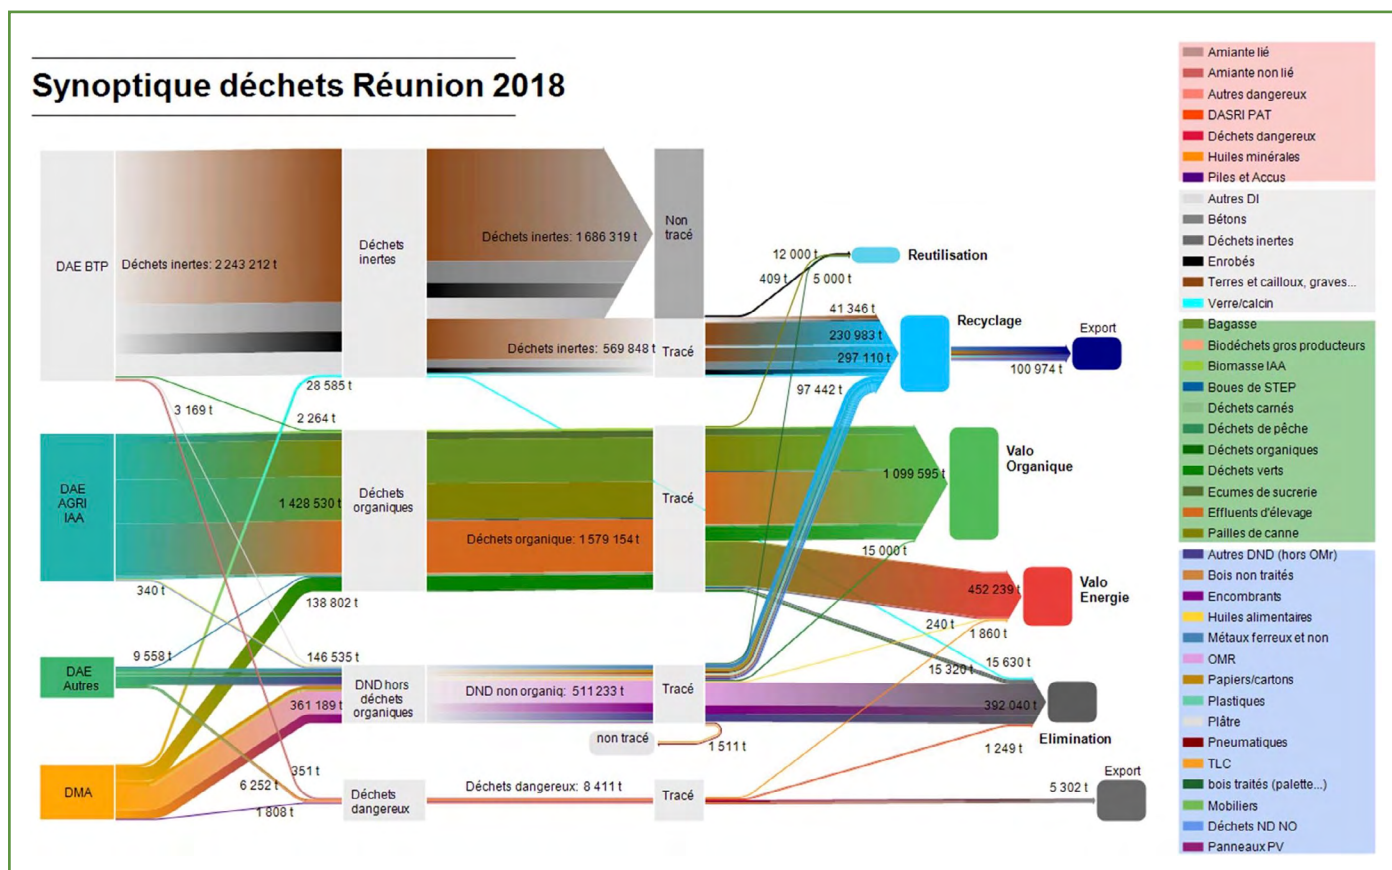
Synoptique déchets Réunion 2018

DAE BTP
Déchets inertes: 2 243 212 t
Déchets inertes
Déchets inertes: 1 686 319 t
Non tracé
Déchets inertes: 569 848 t
Tracé
12 000 t
409 t
5 000 t
Reutilisation
41 346 t
230 983 t
297 110 t
Recyclage
Export
100 974 t
97 442 t
28 585 t
3 169 t
2 264 t
DAE AGRI IAA
1 428 530 t
Déchets organiques
Tracé
Déchets organique: 1 579 154 t
1 099 595 t
Valo Organique
15 000 t
340 t
138 802 t
452 239 t
Valo Energie
240 t
1 860 t
9 558 t
146 535 t
15 630 t
15 320 t
DAE Autres
DND hors déchets organiques
DND non organiq: 511 233 t
Tracé
361 189 t
392 040 t
non tracé
1 511 t
1 249 t
Elimination
351 t
DMA
6 252 t
1 808 t
Déchets dangereux
Déchets dangereux: 8 411 t
Tracé
Export
5 302 t

Amiante lié
Amiante non lié
Autres dangereux
DASRI PAT
Déchets dangereux
Huiles minérales
Piles et Accus
Autres DI
Bétons
Déchets inertes
Enrobés
Terres et cailloux, graves...
Verre/calcin
Bagasse
Biodéchets gros producteurs
Biomasse IAA
Boues de STEP
Déchets carnés
Déchets de pêche
Déchets organiques
Déchets verts
Ecumes de sucrerie
Effluents d'élevage
Pailles de canne
Autres DND (hors OMr)
Bois non traités
Encombrants
Huiles alimentaires
Métaux ferreux et non
OMR
Papiers/cartons
Plastiques
Plâtre
Pneumatiques
TLC
bois traités (palette...)
Mobiliers
Déchets ND NO
Panneaux PV